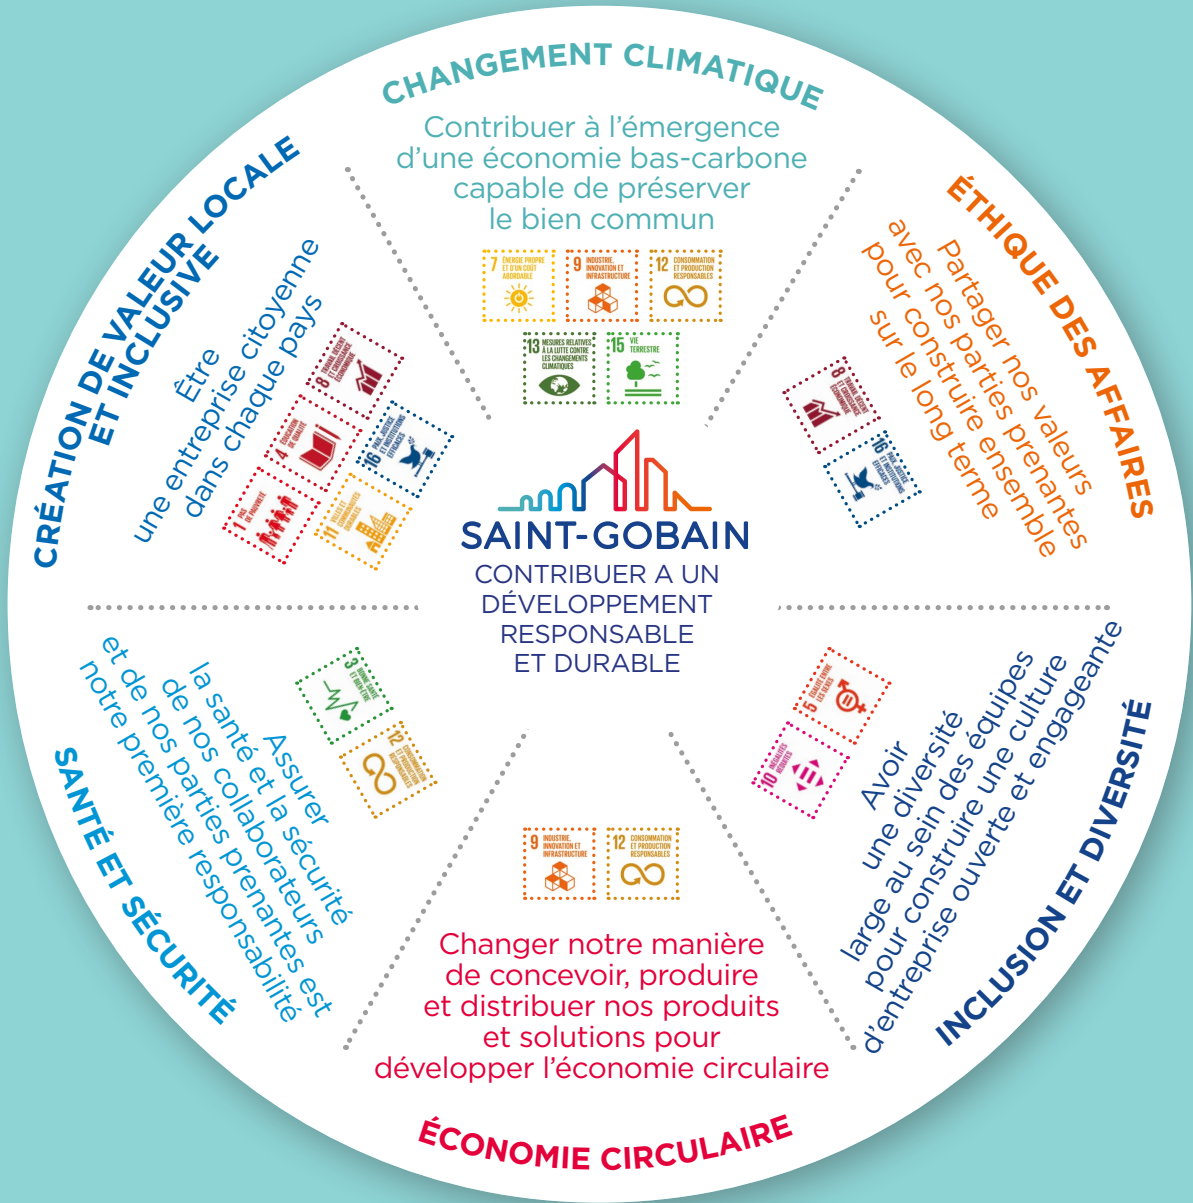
CHANGEMENT CLIMATIQUE

Contribuer à l'émergence d'une économie bas-carbone capable de préserver le bien commun

7 ÉNERGIE PROPRE ET D'UN COÛT ABORDABLE
9 INDUSTRIE, INNOVATION ET INFRASTRUCTURE
12 CONSOMMATION ET PRODUCTION RESPONSABLES
13 MESURES RELATIVES À LA LUTTE CONTRE LES CHANGEMENTS CLIMATIQUES
15 VIE TERRESTRE

ÉTHIQUE DES AFFAIRES

Partager nos valeurs avec nos parties prenantes pour construire ensemble sur le long terme

8 TRAVAIL DÉCENT ET CROISSANCE ÉCONOMIQUE
16 PAIX, JUSTICE ET INSTITUTIONS EFFICACES

CRÉATION DE VALEUR LOCALE ET INCLUSIVE

Être une entreprise citoyenne dans chaque pays

8 TRAVAIL DÉCENT ET CROISSANCE ÉCONOMIQUE
4 ÉDUCATION DE QUALITÉ
16 PAIX, JUSTICE ET INSTITUTIONS EFFICACES
1 PAS DE PAUVRETÉ
11 VILLES ET COMMUNAUTÉS DURABLES

SAINT-GOBAIN
CONTRIBUER A UN DÉVELOPPEMENT RESPONSABLE ET DURABLE

SANTÉ ET SÉCURITÉ

Assurer la santé et la sécurité de nos collaborateurs et de nos parties prenantes est notre première responsabilité

3 BONNE SANTÉ ET BIEN-ÊTRE
12 CONSOMMATION ET PRODUCTION RESPONSABLES

INCLUSION ET DIVERSITÉ

Avoir une diversité large au sein des équipes pour construire une culture d'entreprise ouverte et engageante

5 ÉGALITÉ ENTRE LES SEXES
10 INÉGALITÉS RÉDUITES

9 INDUSTRIE, INNOVATION ET INFRASTRUCTURE
12 CONSOMMATION ET PRODUCTION RESPONSABLES

Changer notre manière de concevoir, produire et distribuer nos produits et solutions pour développer l'économie circulaire

ÉCONOMIE CIRCULAIRE